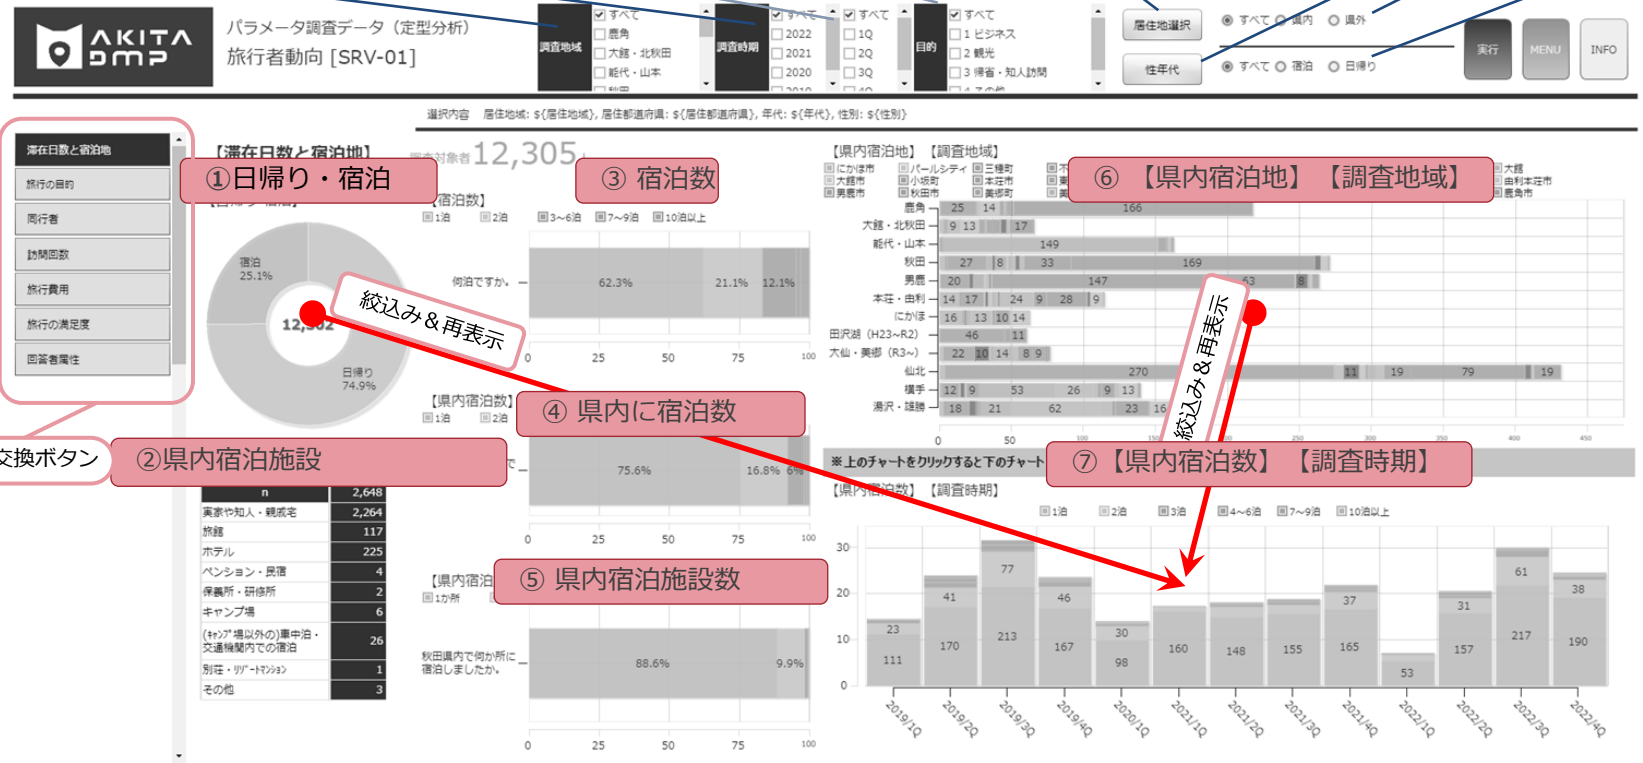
AKITA DMP
パラメータ調査データ（定型分析）
旅行者動向 [SRV-01]

調査地域
すべて
鹿角
大館・北秋田
能代・山本
秋田

調査時期
すべて
2022
2021
2020
2019

すべて
1Q
2Q
3Q
4Q

目的
すべて
1 ビジネス
2 観光
3 帰省・知人訪問
4 その他

居住地選択
性年代
すべて 県内 県外
すべて 宿泊 日帰り
実行
MENU
INFO

選択内容 居住地域：${居住地域}, 居住都道府県：${居住都道府県}, 年代：${年代}, 性別：${性別}

滞在日数と宿泊地
旅行の目的
同行者
訪問回数
旅行費用
旅行の満足度
回答者属性

交換ボタン

【滞在日数と宿泊地】
回答対象者 12,305
①日帰り・宿泊
【日帰り・宿泊】
宿泊
25.1%
12,302
日帰り
74.9%

絞込み＆再表示

③ 宿泊数
【宿泊数】
1泊 2泊 3~6泊 7~9泊 10泊以上
何泊ですか。
62.3% 21.1% 12.1%
0 25 50 75 100

④ 県内に宿泊数
【県内宿泊数】
1泊 2泊
75.6% 16.8% 6%
0 25 50 75 100

②県内宿泊施設
| n | 2,648 |
|---|---|
| 実家や知人・親戚宅 | 2,264 |
| 旅館 | 117 |
| ホテル | 225 |
| ペンション・民宿 | 4 |
| 保養所・研修所 | 2 |
| キャンプ場 | 6 |
| (ｷｬﾝﾌﾟ場以外の)車中泊・交通機関内での宿泊 | 26 |
| 別荘・ﾘｿﾞｰﾄﾏﾝｼｮﾝ | 1 |
| その他 | 3 |

⑤ 県内宿泊施設数
【県内宿泊
1か所
秋田県内で何か所に宿泊しましたか。
88.6% 9.9%
0 25 50 75 100

【県内宿泊地】【調査地域】
にかほ市 大館市 男鹿市 パールシティ 小坂町 秋田市 三種町 本荘市 美郷町 大館 由利本荘市 鹿角市
⑥ 【県内宿泊地】【調査地域】
鹿角 25 14 166
大館・北秋田 9 13 17
能代・山本 149
秋田 27 8 33 169
男鹿 20 147 63 8
本荘・由利 14 17 24 9 28 9
にかほ 16 13 10 14
田沢湖（H23~R2） 46 11
大仙・美郷（R3~） 22 10 14 8 9
仙北 270 11 19 79 19
横手 12 9 53 26 9 13
湯沢・雄勝 18 21 62 23 16
0 50 100 150 200 250 300 350 400 450

絞込み＆再表示

※上のチャートをクリックすると下のチャート
⑦ 【県内宿泊数】【調査時期】
【県内宿泊数】【調査時期】
1泊 2泊 3泊 4~6泊 7~9泊 10泊以上
30
20
10
0
23 111
41 170
77 213
46 167
30 98
160
148
155
37 165
53
31 157
61 217
38 190
2019/1Q 2019/2Q 2019/3Q 2019/4Q 2020/1Q 2021/1Q 2021/2Q 2021/3Q 2021/4Q 2022/1Q 2022/2Q 2022/3Q 2022/4Q